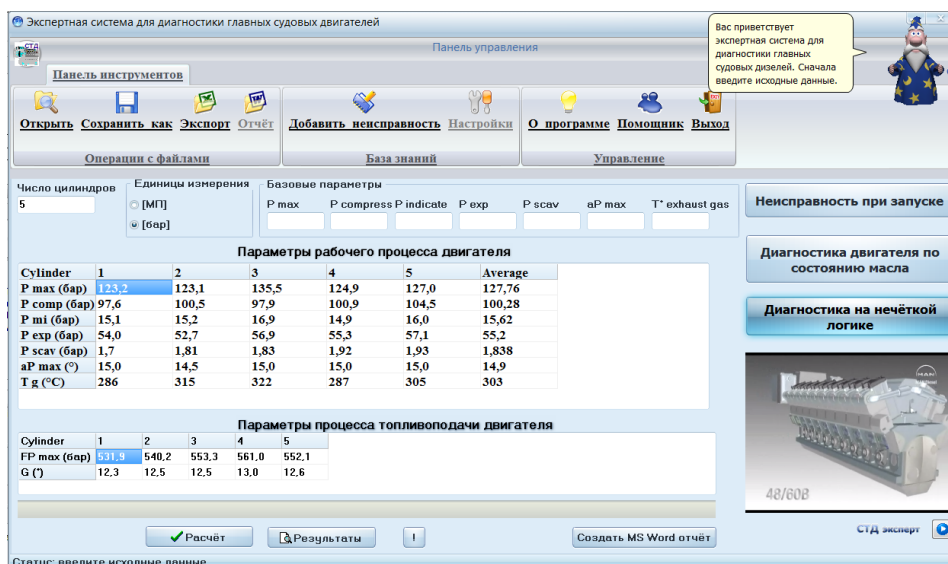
Экспертная система для диагностики главных судовых двигателей

Вас приветствует экспертная система для диагностики главных судовых дизелей. Сначала введите исходные данные.

СТД

Панель управления

Панель инструментов

Открыть Сохранить как Экспорт Отчёт
Операции с файлами

Добавить неисправность Настройки
База знаний

О программе Помощник Выход
Управление

Число цилиндров
5

Единицы измерения
[МП]
[бар]

Базовые параметры
P max P compress P indicate P exp P scav aP max T* exhaust gas

Неисправность при запуске

Диагностика двигателя по состоянию масла

Диагностика на нечёткой логике

Параметры рабочего процесса двигателя

| Cylinder | 1 | 2 | 3 | 4 | 5 | Average |
|---|---|---|---|---|---|---|
| P max (бар) | 123,2 | 123,1 | 135,5 | 124,9 | 127,0 | 127,76 |
| P comp (бар) | 97,6 | 100,5 | 97,9 | 100,9 | 104,5 | 100,28 |
| P mi (бар) | 15,1 | 15,2 | 16,9 | 14,9 | 16,0 | 15,62 |
| P exp (бар) | 54,0 | 52,7 | 56,9 | 55,3 | 57,1 | 55,2 |
| P scav (бар) | 1,7 | 1,81 | 1,83 | 1,92 | 1,93 | 1,838 |
| aP max (°) | 15,0 | 14,5 | 15,0 | 15,0 | 15,0 | 14,9 |
| T g (°C) | 286 | 315 | 322 | 287 | 305 | 303 |

Параметры процесса топливоподачи двигателя

| Cylinder | 1 | 2 | 3 | 4 | 5 |
|---|---|---|---|---|---|
| FP max (бар) | 531,9 | 540,2 | 553,3 | 561,0 | 552,1 |
| G (°) | 12,3 | 12,5 | 12,5 | 13,0 | 12,6 |

48/60B

Расчёт Результаты ! Создать MS Word отчёт

СТД эксперт

Статус: введите исходные данные